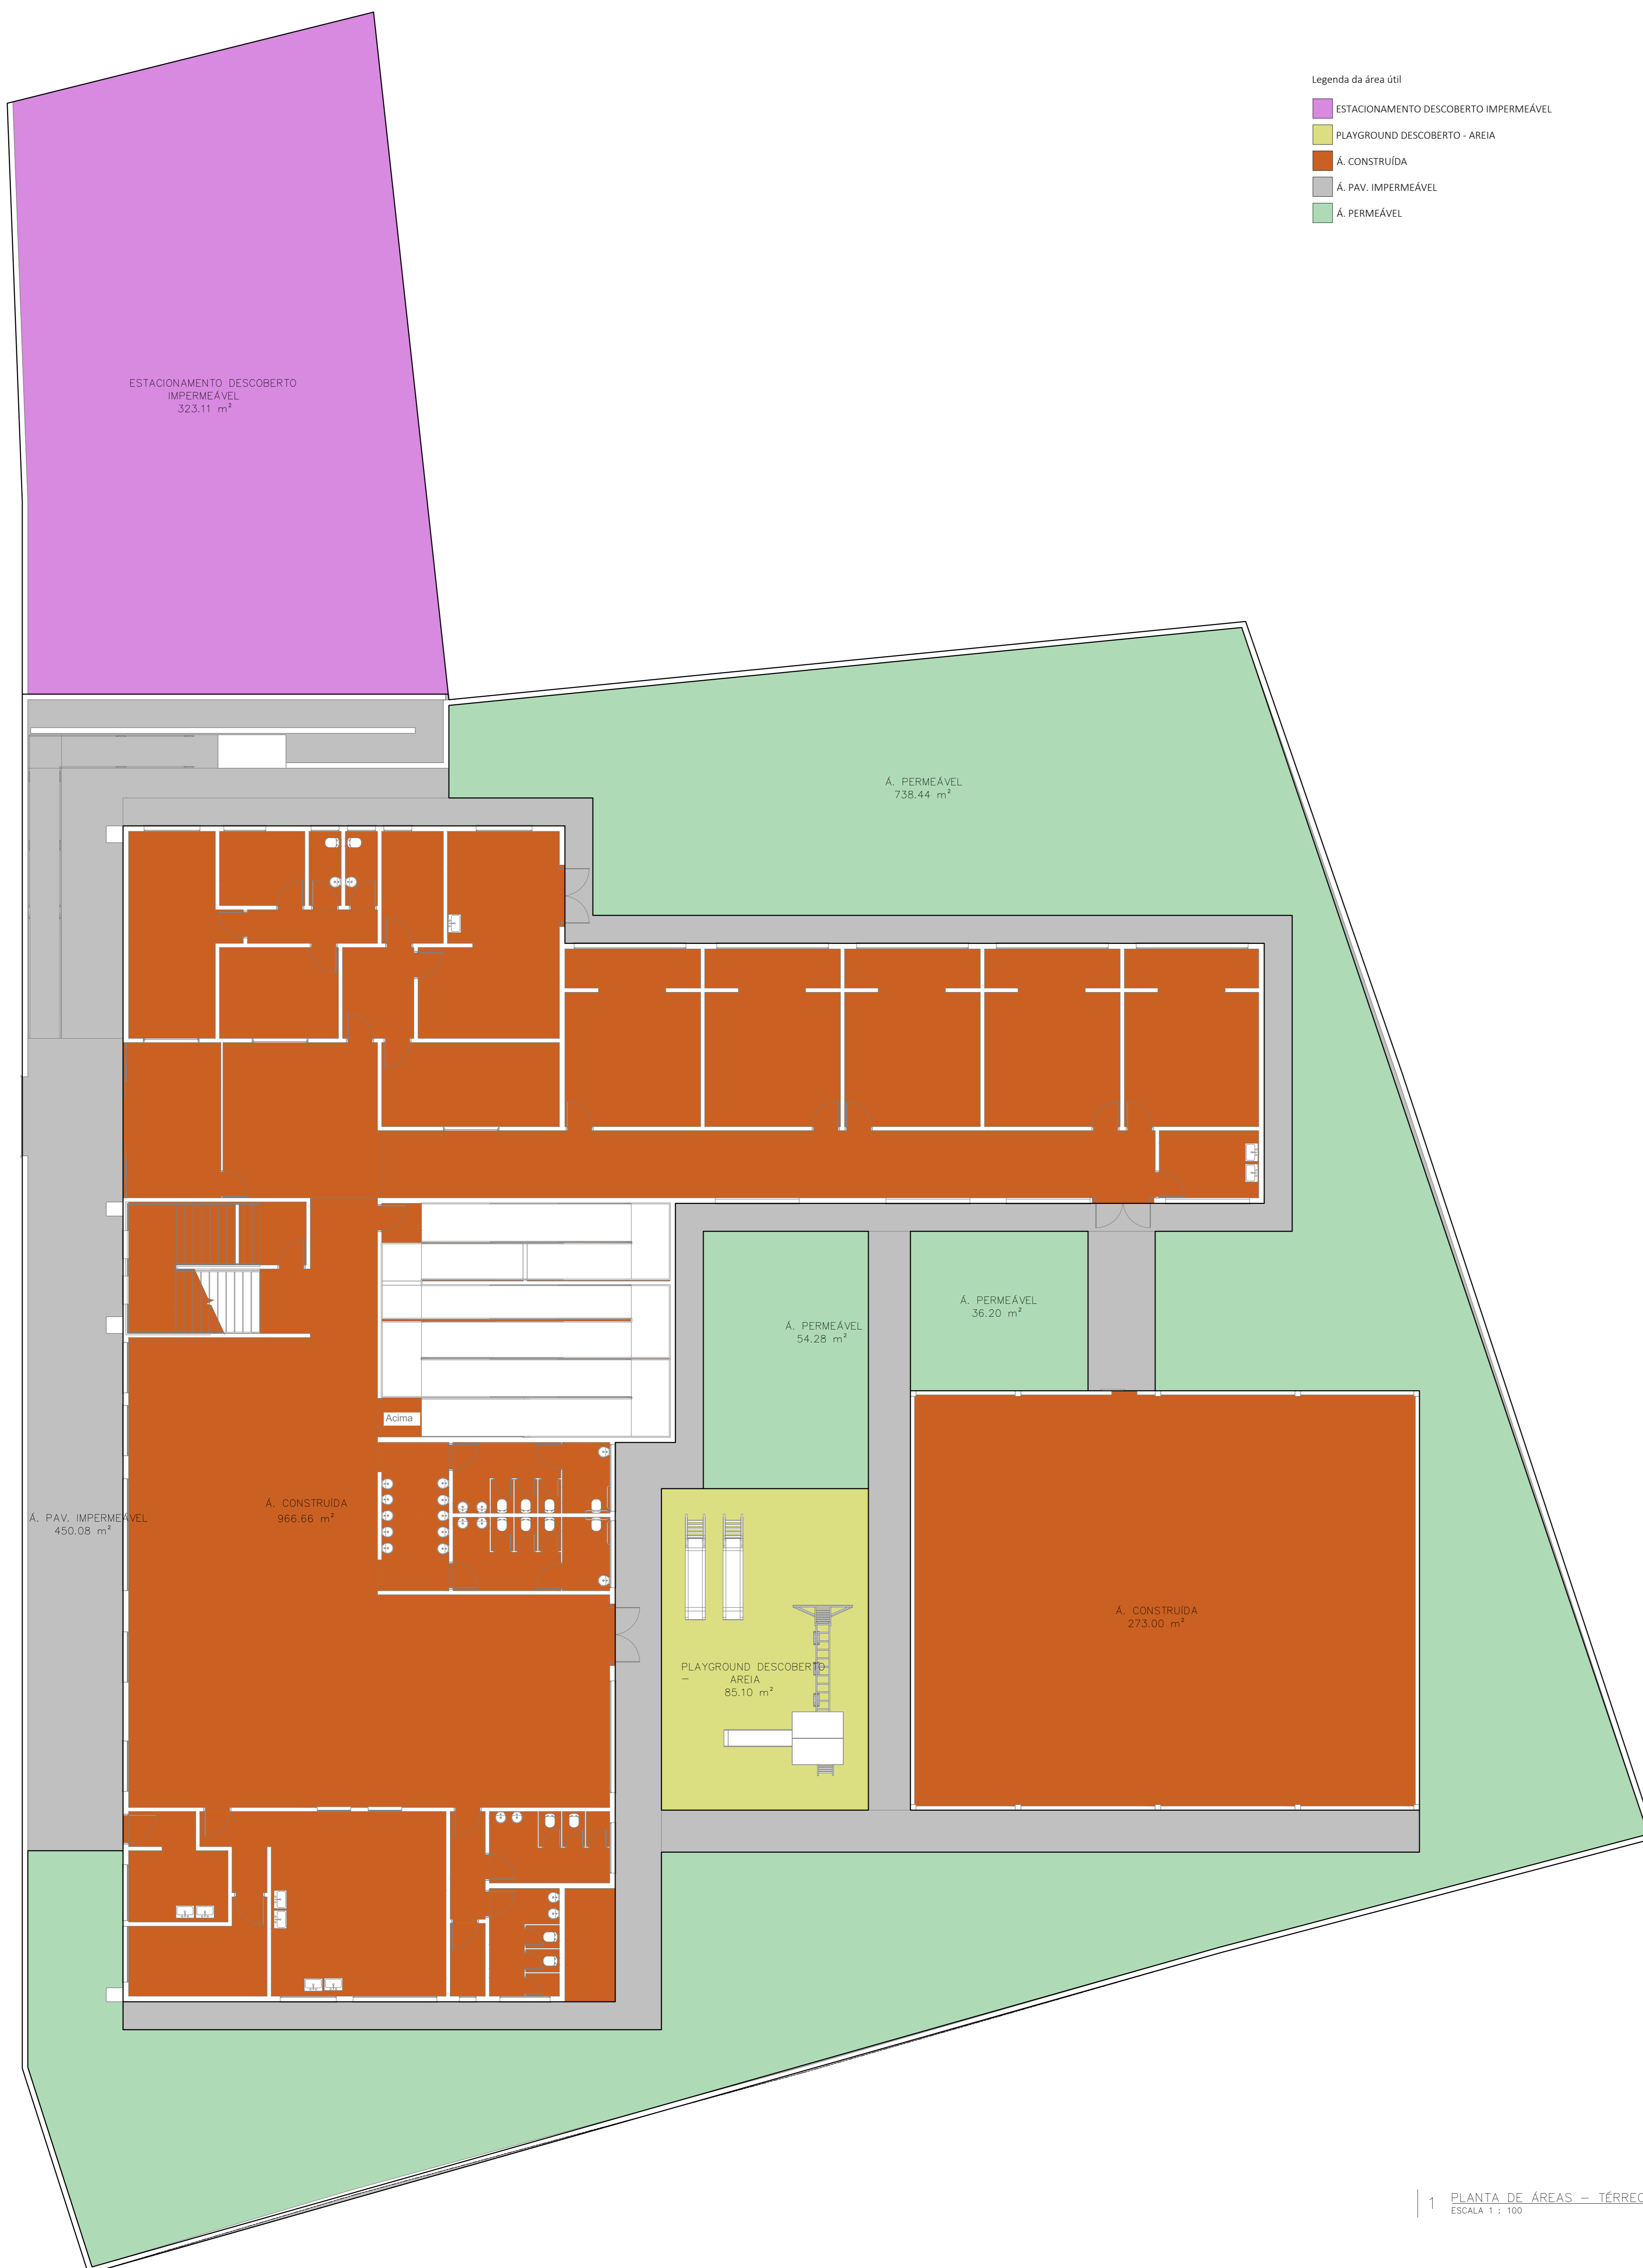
Legenda da área útil

ESTACIONAMENTO DESCOBERTO IMPERMEÁVEL

PLAYGROUND DESCOBERTO - AREIA

Á. CONSTRUÍDA

Á. PAV. IMPERMEÁVEL

Á. PERMEÁVEL

ESTACIONAMENTO DESCOBERTO IMPERMEÁVEL 323.11 m²

Á. PERMEÁVEL 738.44 m²

Á. PERMEÁVEL 36.20 m²

Á. PERMEÁVEL 54.28 m²

Acima

Á. CONSTRUÍDA 966.66 m²

Á. PAV. IMPERMEÁVEL 450.08 m²

PLAYGROUND DESCOBERTO – AREIA 85.10 m²

Á. CONSTRUÍDA 273.00 m²

1 PLANTA DE ÁREAS – TÉRREO
ESCALA 1 : 100